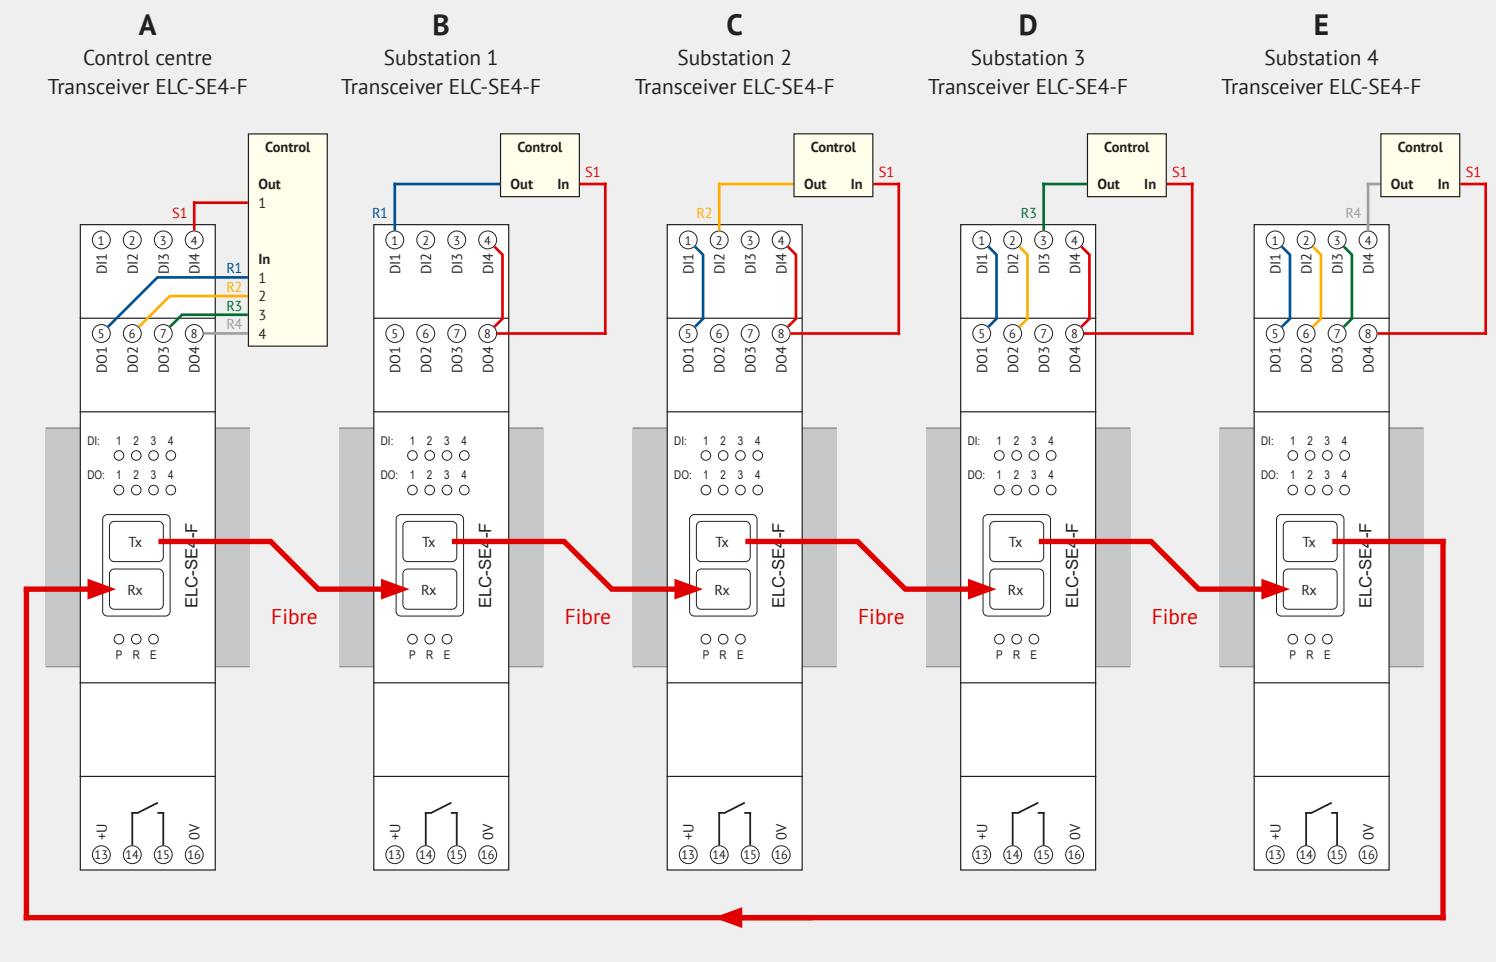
A
Control centre
Transceiver ELC-SE4-F

B
Substation 1
Transceiver ELC-SE4-F

C
Substation 2
Transceiver ELC-SE4-F

D
Substation 3
Transceiver ELC-SE4-F

E
Substation 4
Transceiver ELC-SE4-F

Control
Out
1
In
1
2
3
4
S1
R1
R2
R3
R4

1 2 3 4
DI1 DI2 DI3 DI4
5 6 7 8
DO1 DO2 DO3 DO4

DI: 1 2 3 4
DO: 1 2 3 4
Tx
Rx
ELC-SE4-F
P R E
+U 0V
13 14 15 16

Fibre

Control
Out In
S1
R1

1 2 3 4
DI1 DI2 DI3 DI4
5 6 7 8
DO1 DO2 DO3 DO4

DI: 1 2 3 4
DO: 1 2 3 4
Tx
Rx
ELC-SE4-F
P R E
+U 0V
13 14 15 16

Fibre

Control
Out In
S1
R2

1 2 3 4
DI1 DI2 DI3 DI4
5 6 7 8
DO1 DO2 DO3 DO4

DI: 1 2 3 4
DO: 1 2 3 4
Tx
Rx
ELC-SE4-F
P R E
+U 0V
13 14 15 16

Fibre

Control
Out In
S1
R3

1 2 3 4
DI1 DI2 DI3 DI4
5 6 7 8
DO1 DO2 DO3 DO4

DI: 1 2 3 4
DO: 1 2 3 4
Tx
Rx
ELC-SE4-F
P R E
+U 0V
13 14 15 16

Fibre

Control
Out In
S1
R4

1 2 3 4
DI1 DI2 DI3 DI4
5 6 7 8
DO1 DO2 DO3 DO4

DI: 1 2 3 4
DO: 1 2 3 4
Tx
Rx
ELC-SE4-F
P R E
+U 0V
13 14 15 16